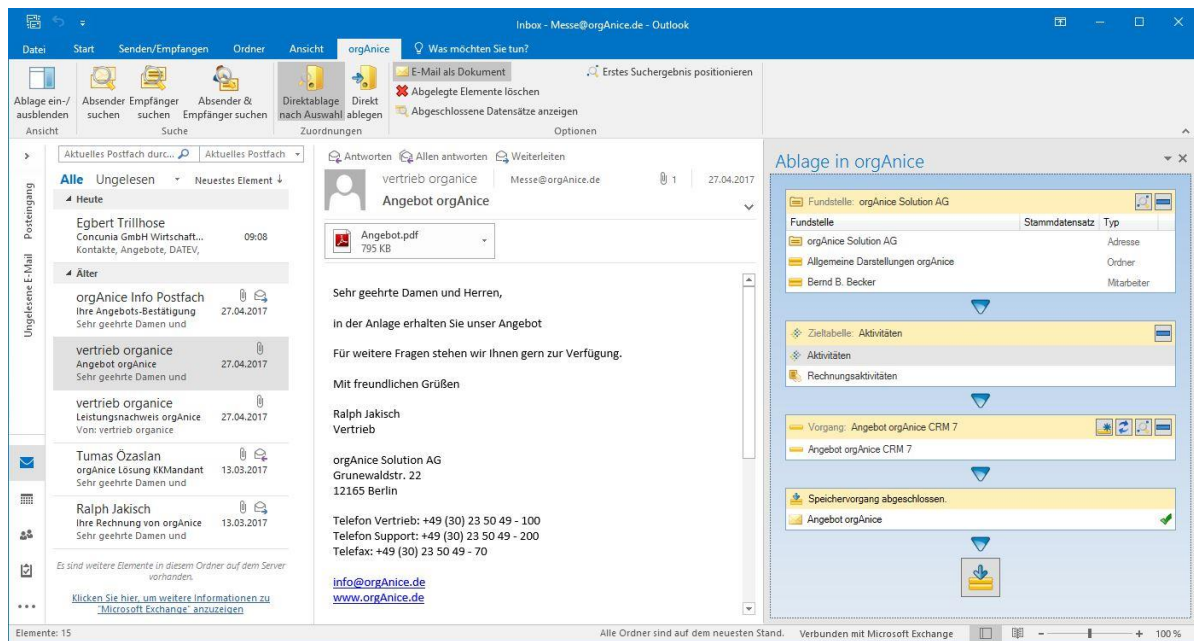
Inbox - Messe@orgAnice.de - Outlook

Datei Start Senden/Empfangen Ordner Ansicht orgAnice Was möchten Sie tun?

Ablage ein-/ausblenden
Ansicht
Absender suchen
Empfänger suchen
Absender & Empfänger suchen
Suche
Direktablage nach Auswahl
Direkt ablegen
Zuordnungen
E-Mail als Dokument
Abgelegte Elemente löschen
Abgeschlossene Datensätze anzeigen
Erstes Suchergebnis positionieren
Optionen

Posteingang
Ungelesene E-Mail

Aktuelles Postfach durc... Aktuelles Postfach
Alle Ungelesen Neuestes Element
Heute
Egbert Trillhose
Concunia GmbH Wirtschaft... 09:08
Kontakte, Angebote, DATEV,
Älter
orgAnice Info Postfach
Ihre Angebots-Bestätigung 27.04.2017
Sehr geehrte Damen und
vertrieb organice
Angebot orgAnice 27.04.2017
Sehr geehrte Damen und
vertrieb organice
Leistungsnachweis orgAnice 27.04.2017
Von: vertrieb organice
Tumas Özaslan
orgAnice Lösung KKMandant 13.03.2017
Sehr geehrte Damen und
Ralph Jakisch
Ihre Rechnung von orgAnice 13.03.2017
Sehr geehrte Damen und
Es sind weitere Elemente in diesem Ordner auf dem Server vorhanden.
Klicken Sie hier, um weitere Informationen zu "Microsoft Exchange" anzuzeigen

Antworten Allen antworten Weiterleiten
vertrieb organice Messe@orgAnice.de 1 27.04.2017
Angebot orgAnice
Angebot.pdf
795 KB

Sehr geehrte Damen und Herren,

in der Anlage erhalten Sie unser Angebot

Für weitere Fragen stehen wir Ihnen gern zur Verfügung.

Mit freundlichen Grüßen

Ralph Jakisch
Vertrieb

orgAnice Solution AG
Grunewaldstr. 22
12165 Berlin

Telefon Vertrieb: +49 (30) 23 50 49 - 100
Telefon Support: +49 (30) 23 50 49 - 200
Telefax: +49 (30) 23 50 49 - 70

info@orgAnice.de
www.orgAnice.de

Ablage in orgAnice
Fundstelle: orgAnice Solution AG
| Fundstelle | Stammdatensatz | Typ |
|---|---|---|
| orgAnice Solution AG | | Adresse |
| Allgemeine Darstellungen orgAnice | | Ordner |
| Bernd B. Becker | | Mitarbeiter |

Zieltabelle: Aktivitäten
Aktivitäten
Rechnungsaktivitäten
Vorgang: Angebot orgAnice CRM 7
Angebot orgAnice CRM 7
Speichervorgang abgeschlossen.
Angebot orgAnice

Elemente: 15
Alle Ordner sind auf dem neuesten Stand. Verbunden mit Microsoft Exchange 100 %